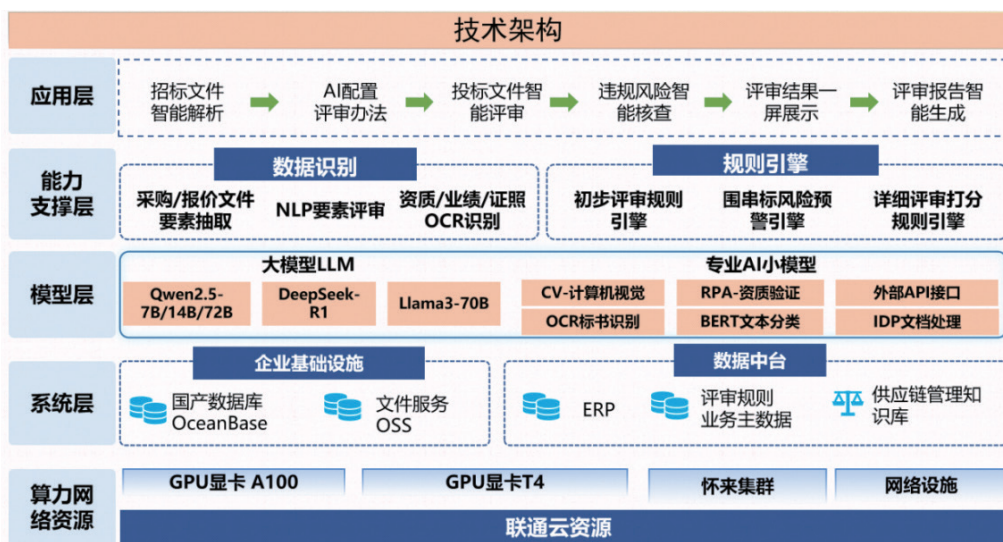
技术架构

应用层

招标文件智能解析 → AI配置评审办法 → 投标文件智能评审 → 违规风险智能核查 → 评审结果一屏展示 → 评审报告智能生成

能力支撑层

数据识别

采购/报价文件要素抽取

NLP要素评审

资质/业绩/证照OCR识别

规则引擎

初步评审规则引擎

围串标风险预警引擎

详细评审打分规则引擎

模型层

大模型LLM

Qwen2.5-7B/14B/72B

DeepSeek-R1

Llama3-70B

专业AI小模型

CV-计算机视觉

RPA-资质验证

外部API接口

OCR标书识别

BERT文本分类

IDP文档处理

系统层

企业基础设施

国产数据库OceanBase

文件服务OSS

数据中台

ERP

评审规则业务主数据

供应链管理知识库

算力网络资源

GPU显卡 A100

GPU显卡T4

怀来集群

网络设施

联通云资源